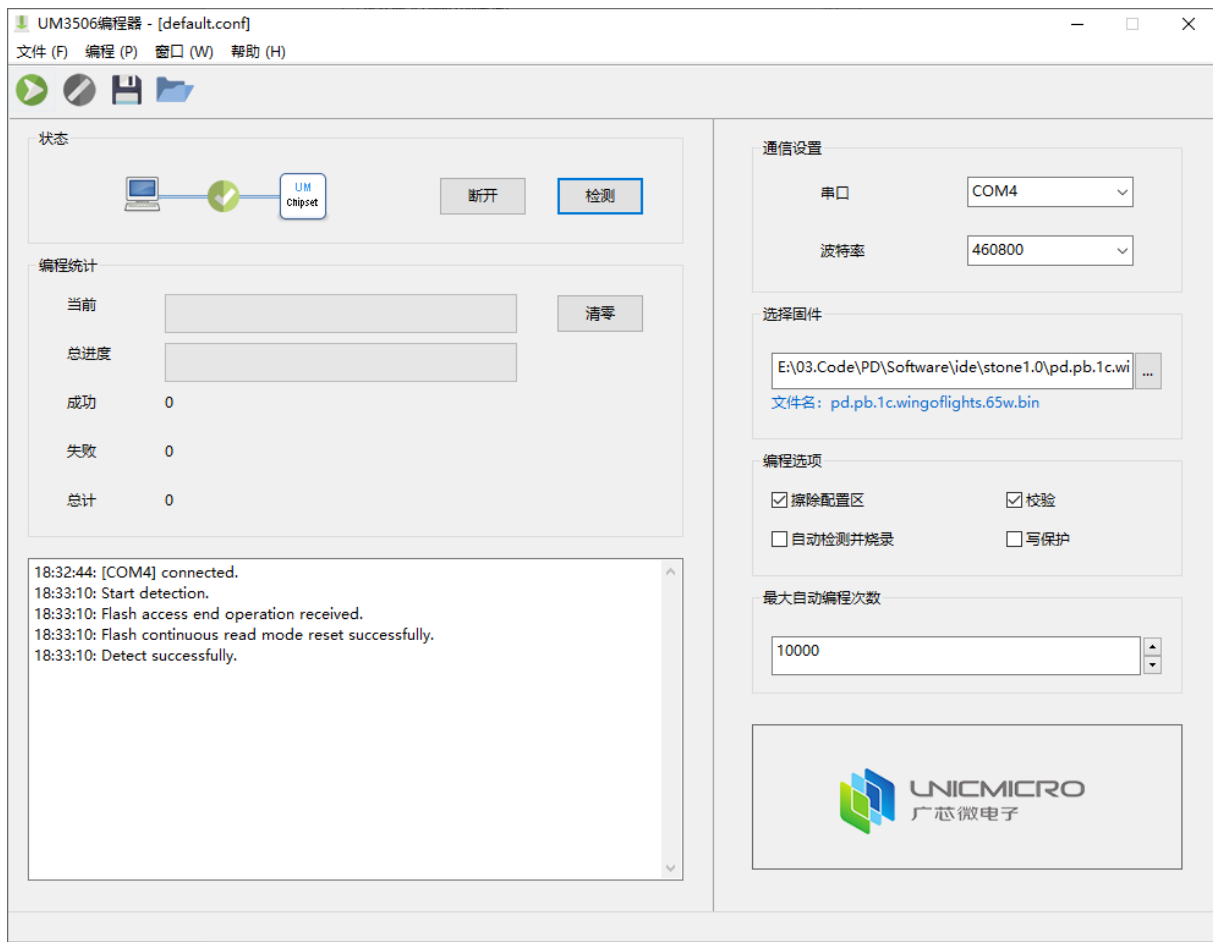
UM3506编程器 - [default.conf]
文件 (F) 编程 (P) 窗口 (W) 帮助 (H)

状态
UM Chipset
断开
检测

编程统计
当前
清零
总进度
成功 0
失败 0
总计 0

18:32:44: [COM4] connected.
18:33:10: Start detection.
18:33:10: Flash access end operation received.
18:33:10: Flash continuous read mode reset successfully.
18:33:10: Detect successfully.

通信设置
串口 COM4
波特率 460800

选择固件
E:\03.Code\PD\Software\ide\stone1.0\pd.pb.1c.wi ...
文件名：pd.pb.1c.wingoflights.65w.bin

编程选项
☑擦除配置区 ☑校验
☐自动检测并烧录 ☐写保护

最大自动编程次数
10000

UNICMICRO
广芯微电子